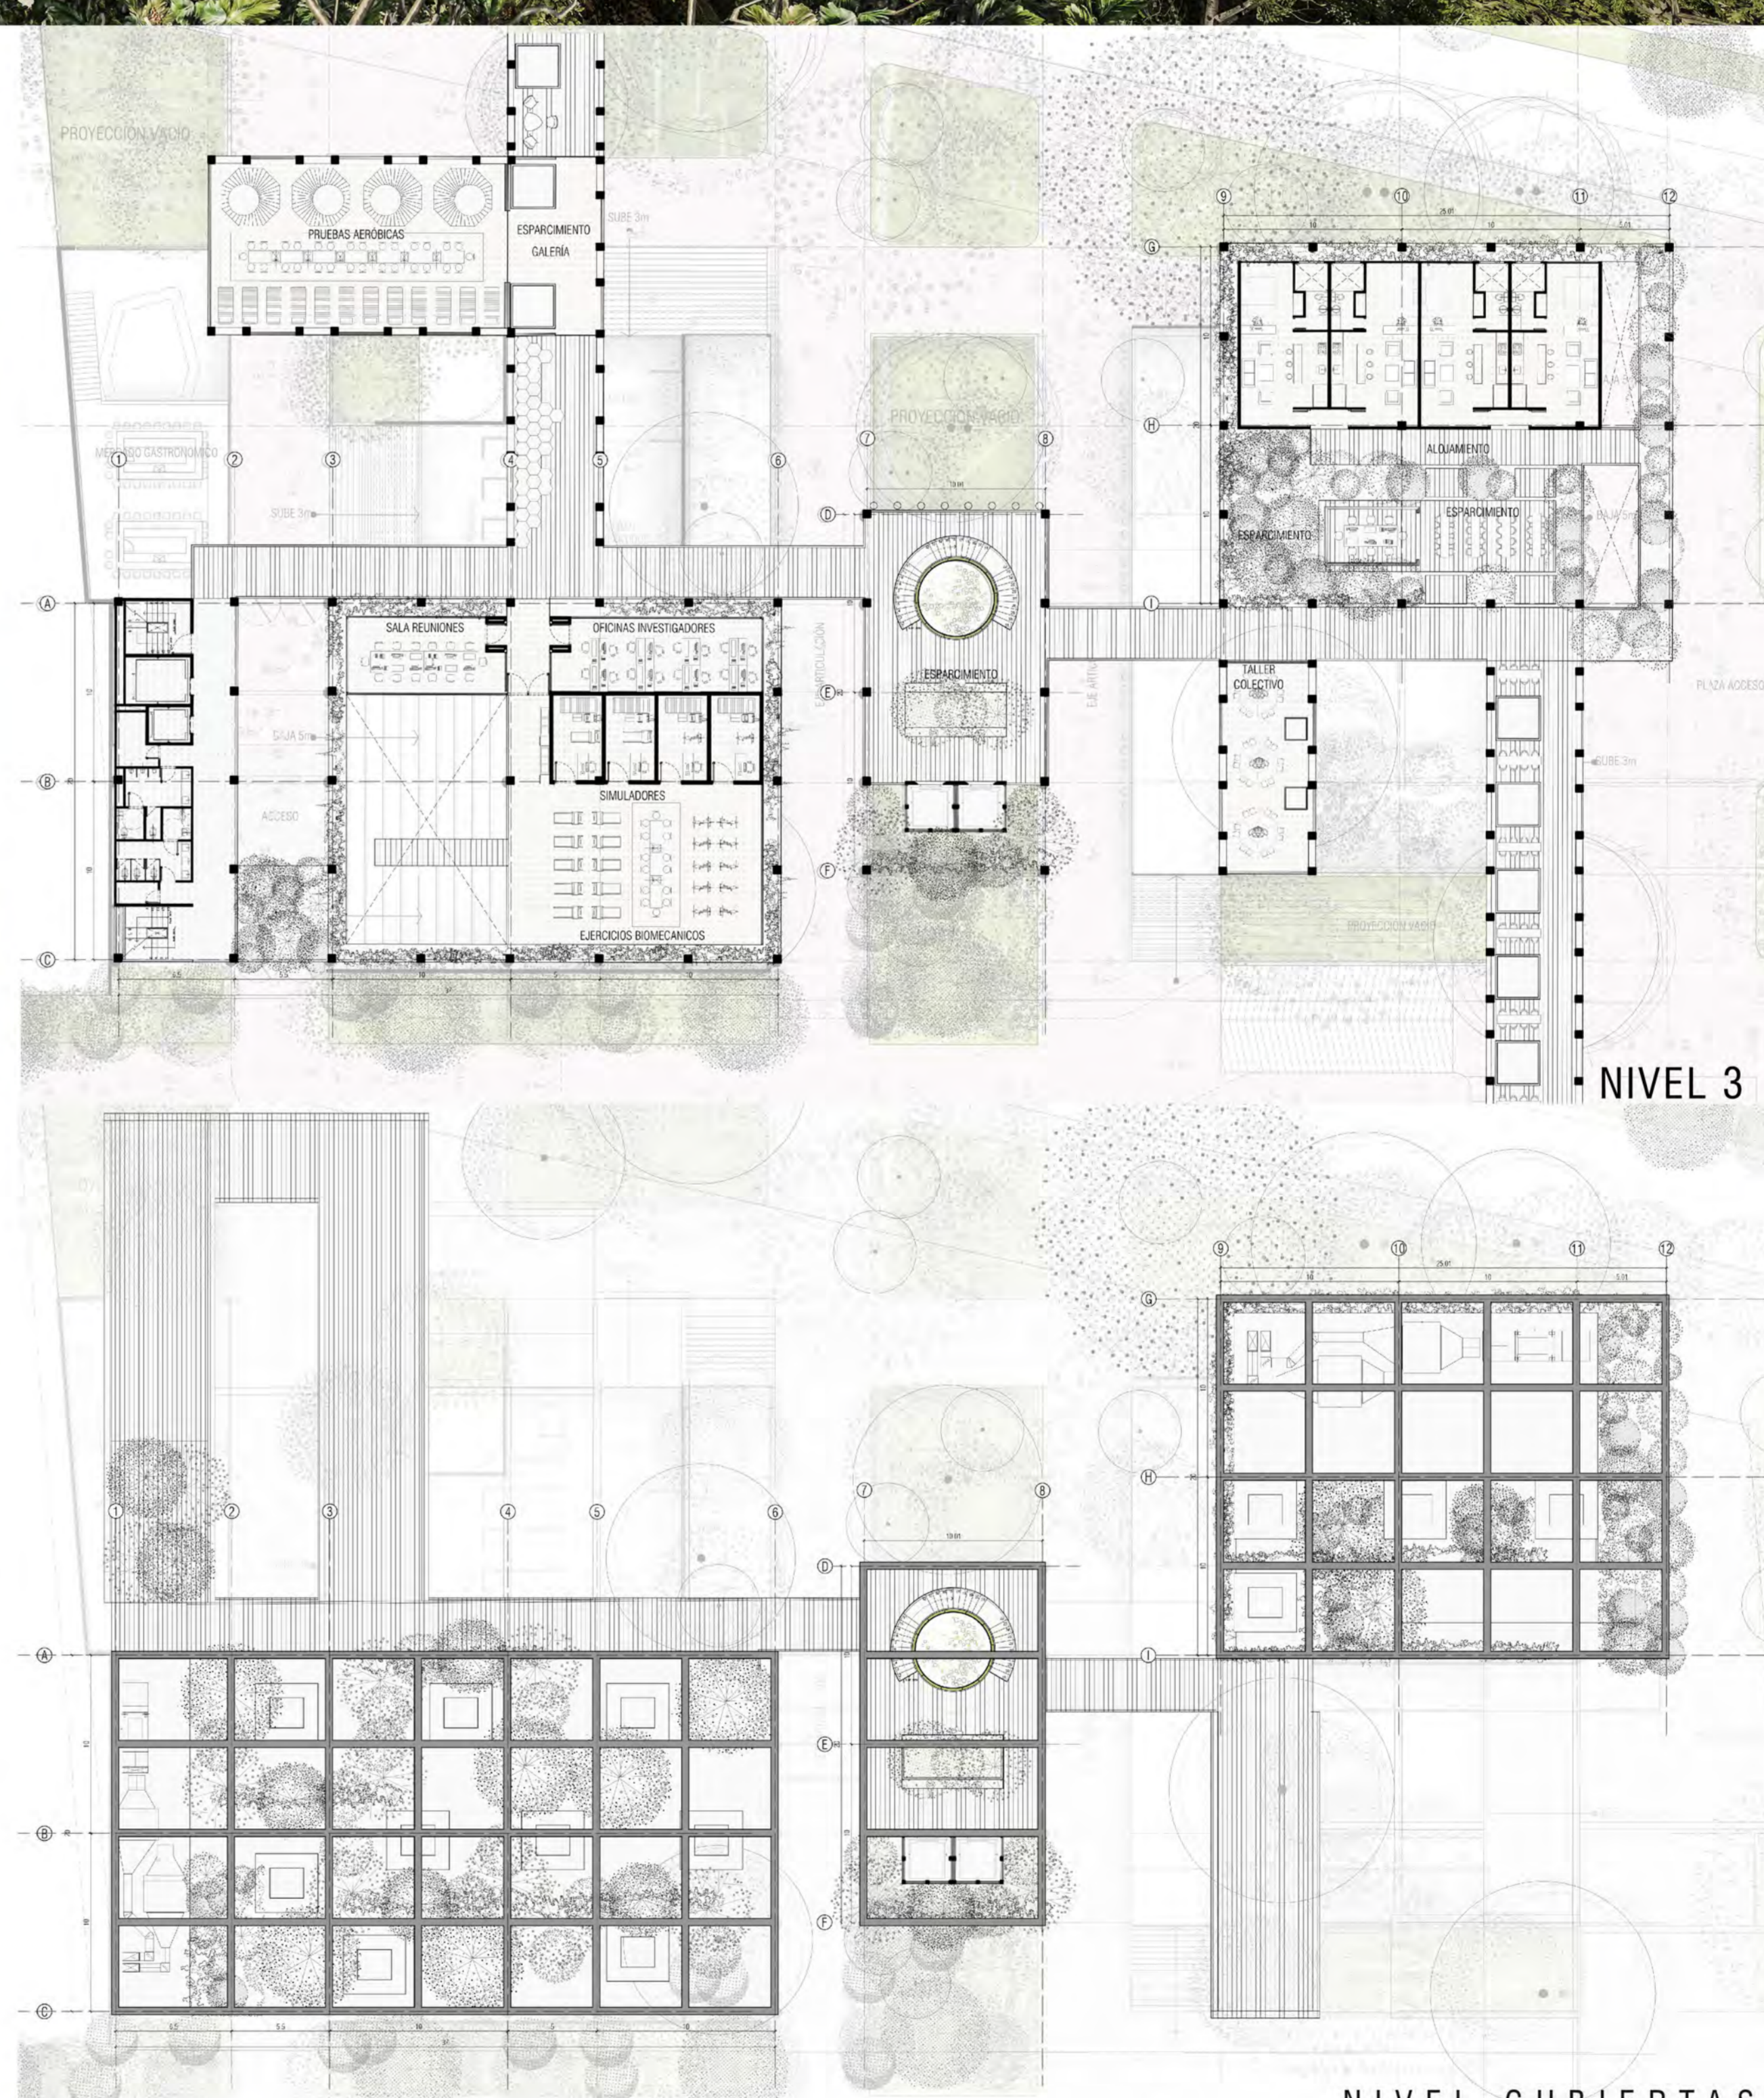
PROYECCIÓN VACÍO

PRUEBAS AERÓBICAS

ESPARCIMIENTO
GALERÍA

SUBE 3m

MERCADO GASTRONÓMICO

PROYECCIÓN VACÍO

ALOJAMIENTO

ESPARCIMIENTO

ESPARCIMIENTO

SUBE 3m

SALA REUNIONES

OFICINAS INVESTIGADORES

EJE ARTICULACIÓN

ESPARCIMIENTO

TALLER COLECTIVO

PLAZA ACCESO

BAJA 5m

SUBE 3m

ACCESO

SIMULADORES

EJERCICIOS BIOMECÁNICOS

PROYECCIÓN VACÍO

NIVEL 3

NIVEL CUBIERTAS